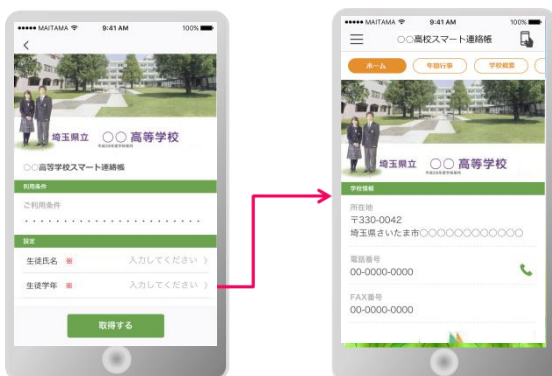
●●●●● MAITAMA 9:41 AM 100%

<

埼玉県立 ○○ 高等学校

○○高等学校スマート連絡帳

利用条件

ご利用条件

••••••••••••••••••••••••

設定

生徒氏名 ※ 入力してください 〉

生徒学年 ※ 入力してください 〉

取得する

●●●●● MAITAMA 9:41 AM 100%

○○高校スマート連絡帳

ホーム 年間行事 学校概要

埼玉県立 ○○ 高等学校

学校情報

所在地
〒330-0042
埼玉県さいたま市○○○○○○○○○○○○

電話番号
00-0000-0000

FAX番号
00-0000-0000